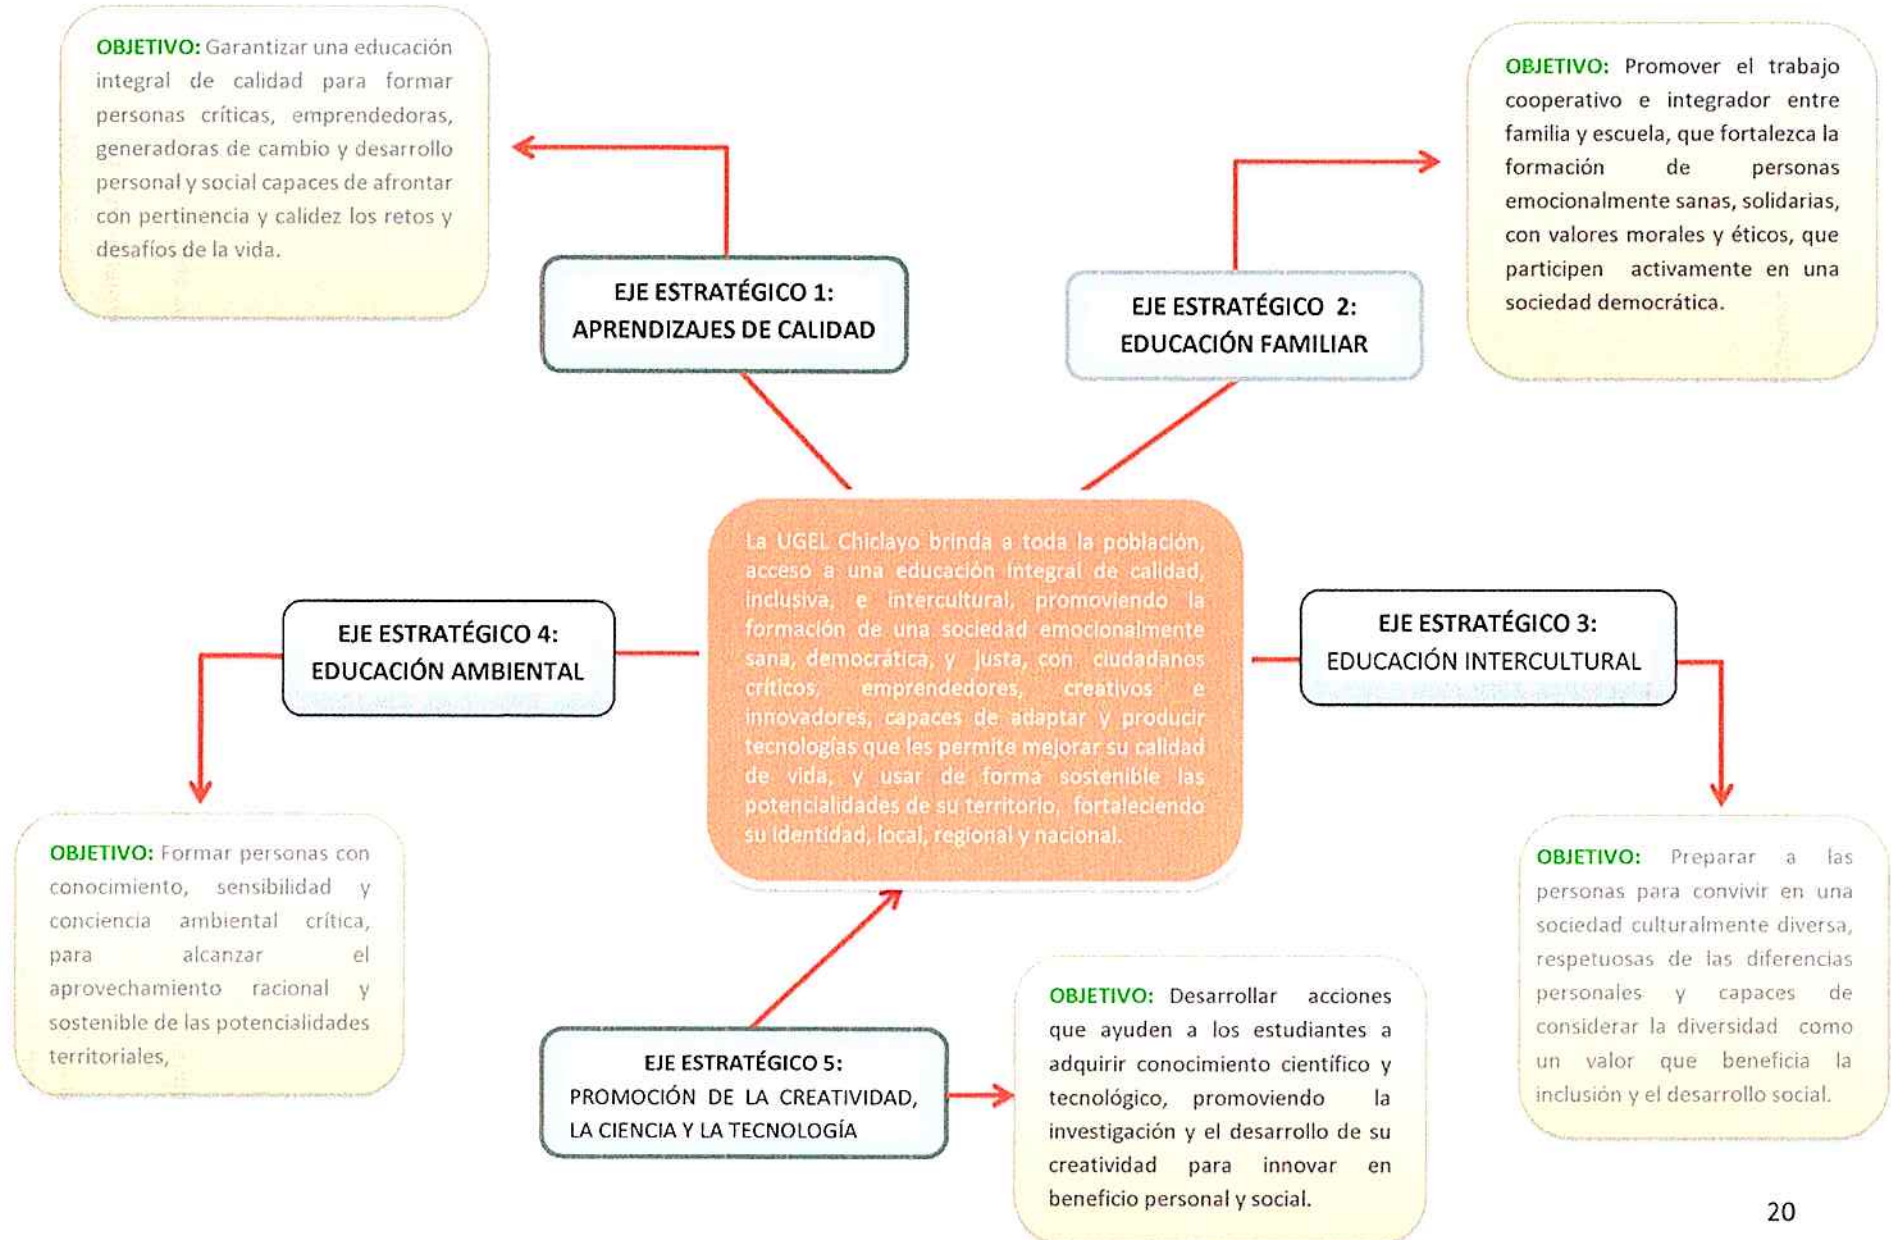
OBJETIVO: Garantizar una educación integral de calidad para formar personas críticas, emprendedoras, generadoras de cambio y desarrollo personal y social capaces de afrontar con pertinencia y calidez los retos y desafíos de la vida.

EJE ESTRATÉGICO 1:
APRENDIZAJES DE CALIDAD

EJE ESTRATÉGICO 2:
EDUCACIÓN FAMILIAR

OBJETIVO: Promover el trabajo cooperativo e integrador entre familia y escuela, que fortalezca la formación de personas emocionalmente sanas, solidarias, con valores morales y éticos, que participen activamente en una sociedad democrática.

EJE ESTRATÉGICO 4:
EDUCACIÓN AMBIENTAL

La UGEL Chiclayo brinda a toda la población, acceso a una educación integral de calidad, inclusiva, e intercultural, promoviendo la formación de una sociedad emocionalmente sana, democrática, y justa, con ciudadanos críticos, emprendedores, creativos e innovadores, capaces de adaptar y producir tecnologías que les permite mejorar su calidad de vida, y usar de forma sostenible las potencialidades de su territorio, fortaleciendo su identidad, local, regional y nacional.

EJE ESTRATÉGICO 3:
EDUCACIÓN INTERCULTURAL

OBJETIVO: Formar personas con conocimiento, sensibilidad y conciencia ambiental crítica, para alcanzar el aprovechamiento racional y sostenible de las potencialidades territoriales,

OBJETIVO: Preparar a las personas para convivir en una sociedad culturalmente diversa, respetuosas de las diferencias personales y capaces de considerar la diversidad como un valor que beneficia la inclusión y el desarrollo social.

EJE ESTRATÉGICO 5:
PROMOCIÓN DE LA CREATIVIDAD, LA CIENCIA Y LA TECNOLOGÍA

OBJETIVO: Desarrollar acciones que ayuden a los estudiantes a adquirir conocimiento científico y tecnológico, promoviendo la investigación y el desarrollo de su creatividad para innovar en beneficio personal y social.

20